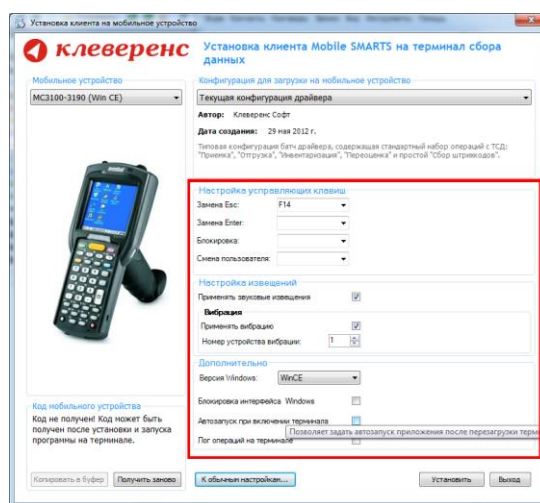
Установка клиента на мобильное устройство

клеверенс

Установка клиента Mobile SMARTS на терминал сбора данных

Мобильное устройство

MC3100-3190 (Win CE)

Конфигурация для загрузки на мобильное устройство

Текущая конфигурация драйвера

Автор: Клеверенс Софт

Дата создания: 29 мая 2012 г.

Типовая конфигурация базы драйвера, содержащая стандартный набор операций с ТСД: "Приемка", "Отгрузка", "Инвентаризация", "Переоценка" и простой "Сбор штрихкодов".

Настройка управляющих клавиш

Замена Esc: F14

Замена Enter:

Блокировка:

Смена пользователя:

Настройка извещений

Применять звуковые извещения

Вибрация

Применять вибрацию

Номер устройства вибрации: 1

Дополнительно

Версия Windows: WinCE

Блокировка интерфейса Windows

Автозапуск при включении терминала

Лог операций на терминале

Позволяет задать автозапуск приложения после перезагрузки терм

Код мобильного устройства

Код не получен! Код может быть получен после установки и запуска программы на терминале.

Копировать в буфер

Получить заново

К обычным настройкам...

Установить

Выход